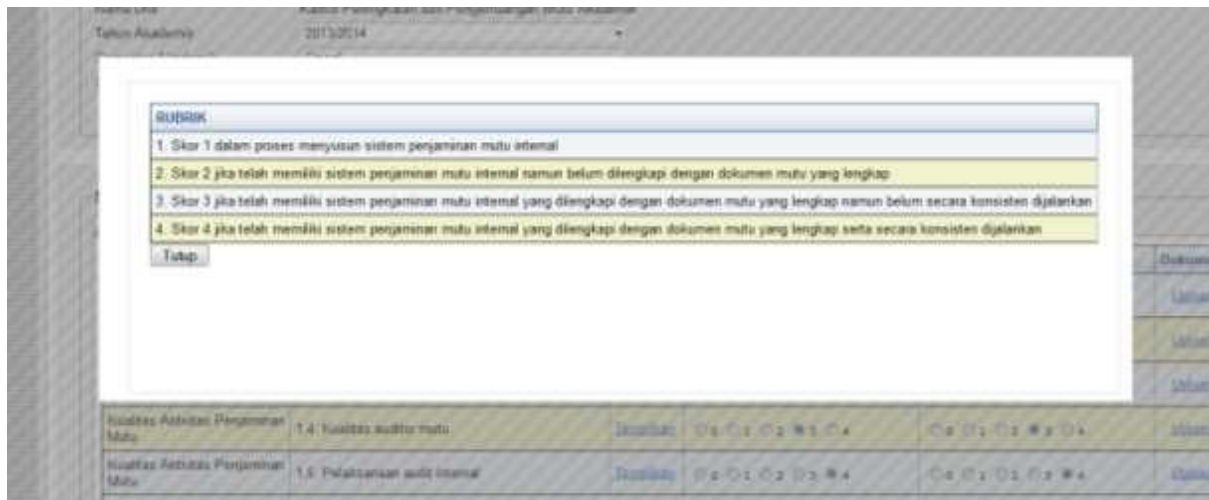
Nama Unit	Kantor Peningkatan dan Pengembangan Mutu Akademik
Tahun Akademik	2013/2014

RUBRIK
1. Skor 1 dalam proses menyusun sistem penjaminan mutu internal
2. Skor 2 jika telah memiliki sistem penjaminan mutu internal namun belum dilengkapi dengan dokumen mutu yang lengkap
3. Skor 3 jika telah memiliki sistem penjaminan mutu internal yang dilengkapi dengan dokumen mutu yang lengkap namun belum secara konsisten dijalankan
4. Skor 4 jika telah memiliki sistem penjaminan mutu internal yang dilengkapi dengan dokumen mutu yang lengkap serta secara konsisten dijalankan
Tutup

Dokumen
Upload
Upload
Upload

| Kualitas Aktivitas Penjaminan Mutu | 1.4. Kualitas auditor mutu | Tampilkan | 0 1 2 3 4 | 0 1 2 3 4 | Upload |
| Kualitas Aktivitas Penjaminan Mutu | 1.5. Pelaksanaan audit internal | Tampilkan | 0 1 2 3 4 | 0 1 2 3 4 | Upload |